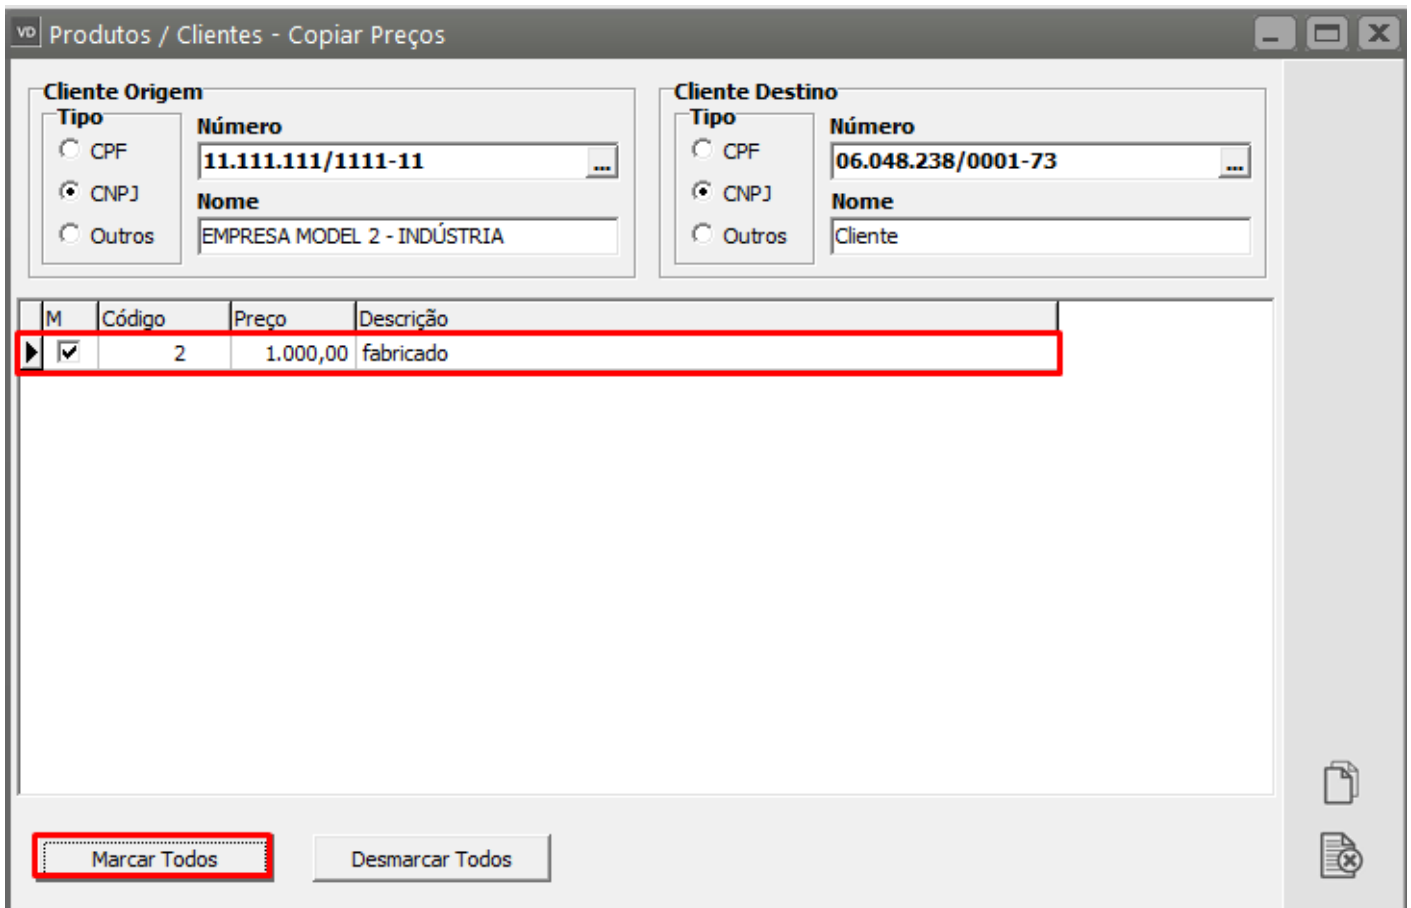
VD Produtos / Clientes - Copiar Preços

Cliente Origem
Tipo
CPF
CNPJ
Outros
Número
11.111.111/1111-11
...
Nome
EMPRESA MODEL 2 - INDÚSTRIA

Cliente Destino
Tipo
CPF
CNPJ
Outros
Número
06.048.238/0001-73
...
Nome
Cliente

| M | Código | Preço | Descrição |
|---|---|---|---|
| ☑ | 2 | 1.000,00 | fabricado |

Marcar Todos
Desmarcar Todos